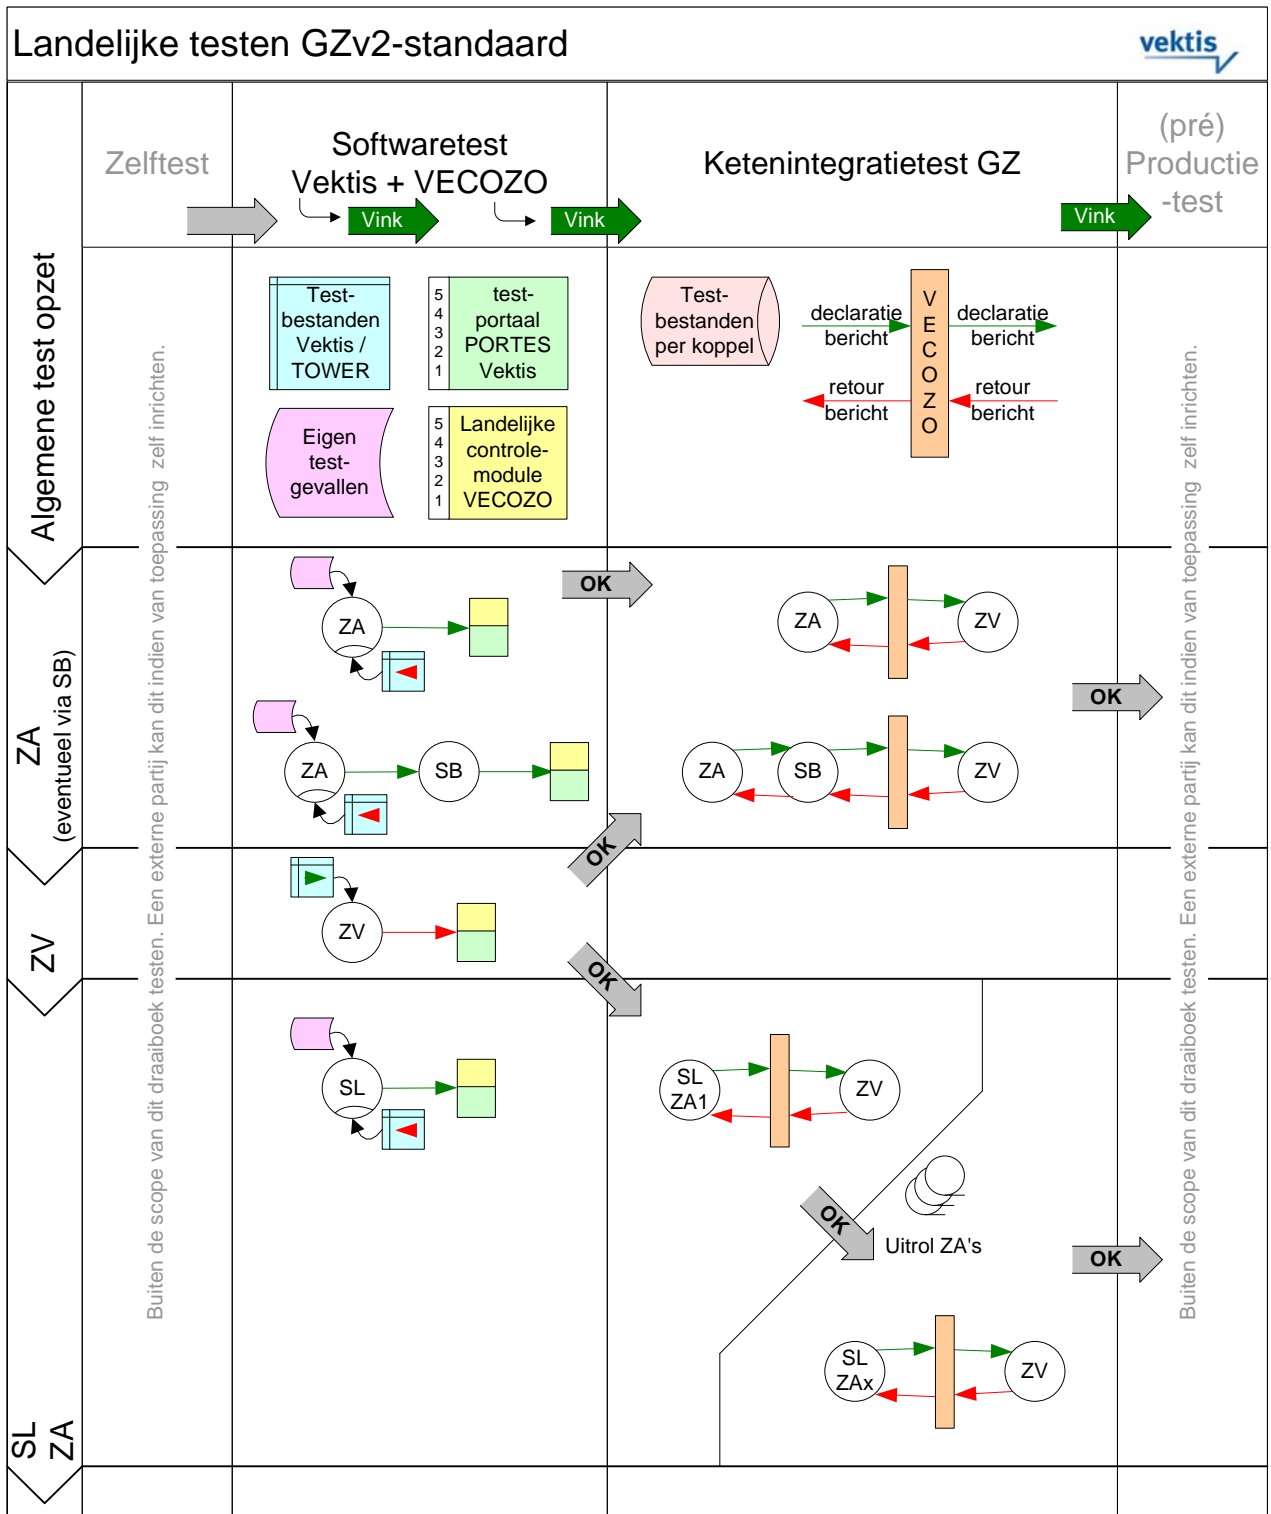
Landelijke testen GZv2-standaard

vektis

Zelftest

Softwaretest Vektis + VECOZO

Vink

Vink

Ketenintegratietest GZ

Vink

(pré) Productie -test

Algemene test opzet

Test-bestanden Vektis / TOWER

5 4 3 2 1

test-portaal PORTES Vektis

Eigen test-gevallen

5 4 3 2 1

Landelijke controle-module VECOZO

Test-bestanden per koppel

declaratie bericht

retour bericht

V E C O Z O

declaratie bericht

retour bericht

Buiten de scope van dit draaiboek testen. Een externe partij kan dit indien van toepassing zelf inrichten.

ZA (eventueel via SB)

ZA

OK

ZA

ZV

OK

ZA

SB

ZA

SB

ZV

OK

ZV

ZV

OK

SL ZA

SL

SL ZA1

ZV

OK

Uitrol ZA's

OK

SL ZAx

ZV

Buiten de scope van dit draaiboek testen. Een externe partij kan dit indien van toepassing zelf inrichten.